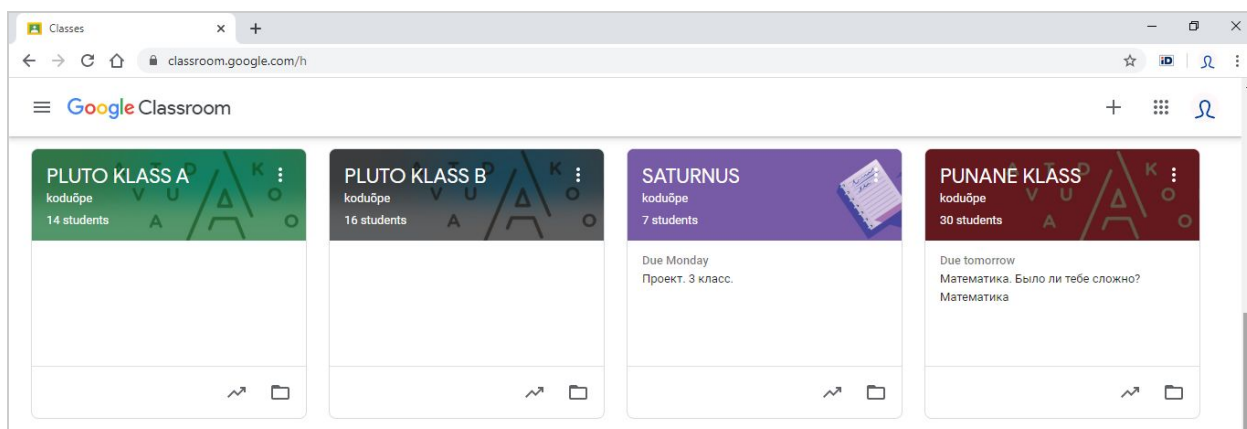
Classes

classroom.google.com/h

Google Classroom

PLUTO KLASS A
koduõpe
14 students

PLUTO KLASS B
koduõpe
16 students

SATURNUS
koduõpe
7 students

Due Monday
Проект. 3 класс.

PUNANE KLASS
koduõpe
30 students

Due tomorrow
Математика. Было ли тебе сложно?
Математика